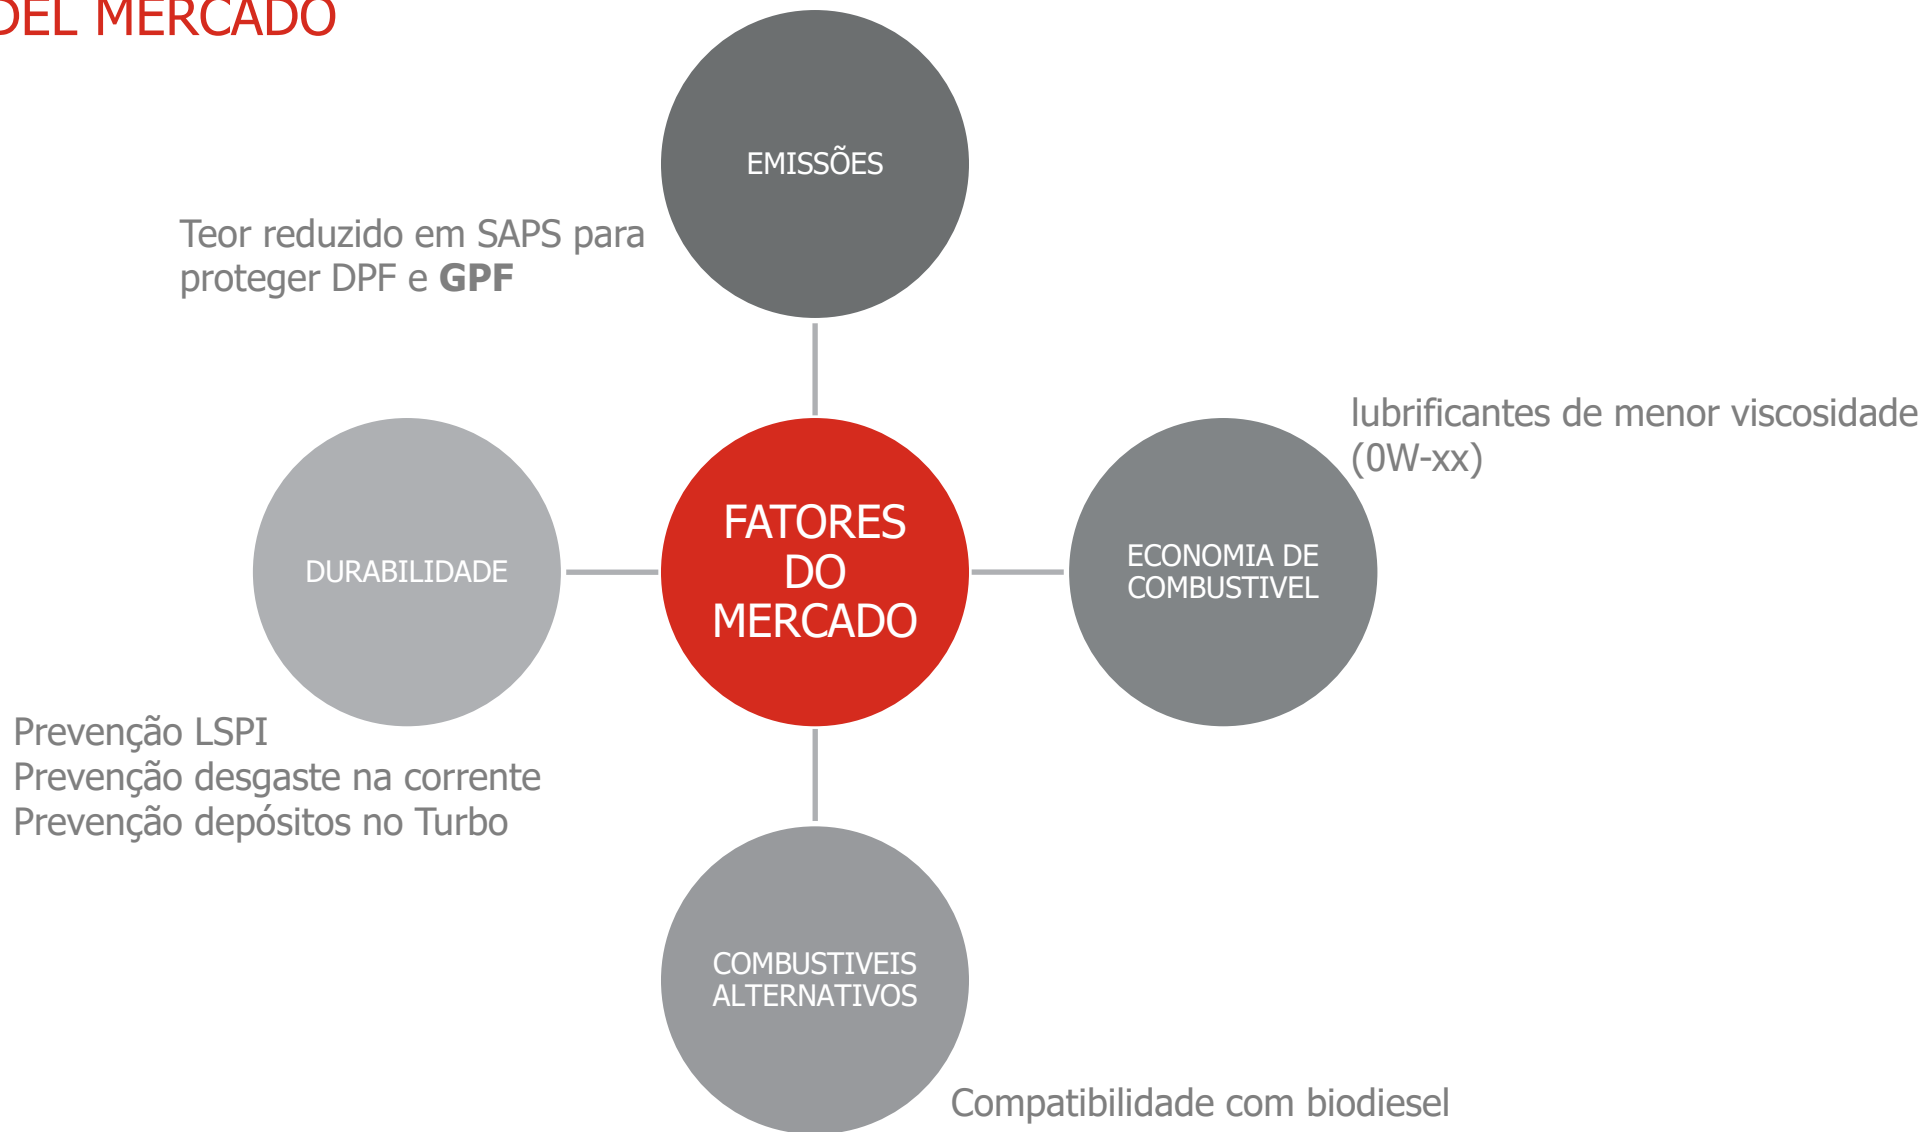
DEL MERCADO

EMISSÕES

Teor reduzido em SAPS para proteger DPF e **GPF**

lubrificantes de menor viscosidade (0W-xx)

DURABILIDADE

FATORES DO MERCADO

ECONOMIA DE COMBUSTIVEL

Prevenção LSPI
Prevenção desgaste na corrente
Prevenção depósitos no Turbo

COMBUSTIVEIS ALTERNATIVOS

Compatibilidade com biodiesel